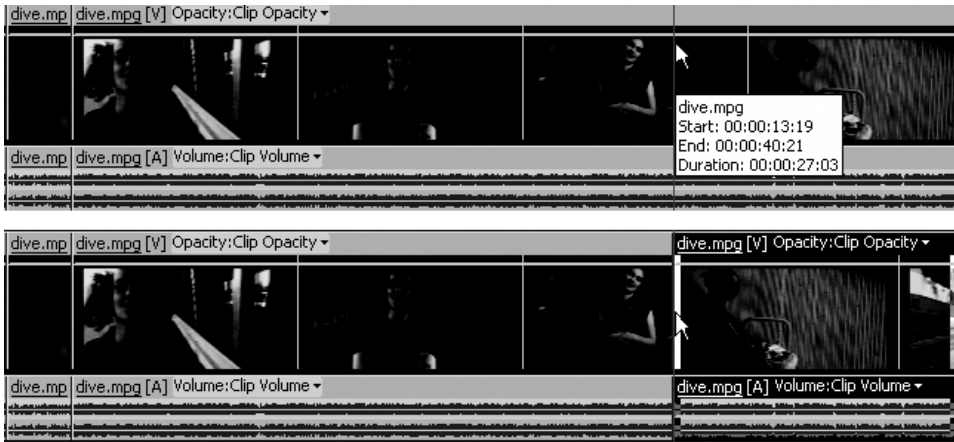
dive.mp | dive.mpg [V] Opacity:Clip Opacity ▾

dive.mpg
Start: 00:00:13:19
End: 00:00:40:21
Duration: 00:00:27:03

dive.mp | dive.mpg [A] Volume:Clip Volume ▾

dive.mp | dive.mpg [V] Opacity:Clip Opacity ▾ | dive.mpg [V] Opacity:Clip Opacity ▾

dive.mp | dive.mpg [A] Volume:Clip Volume ▾ | dive.mpg [A] Volume:Clip Volume ▾